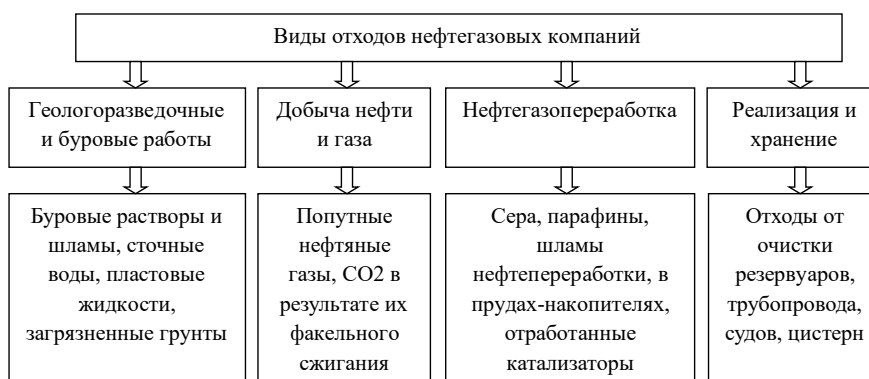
Виды отходов нефтегазовых компаний

Геологоразведочные и буровые работы

Буровые растворы и шламы, сточные воды, пластовые жидкости, загрязненные грунты

Добыча нефти и газа

Попутные нефтяные газы, CO2 в результате их факельного сжигания

Нефтегазопереработка

Сера, парафины, шламы нефтепереработки, в прудах-накопителях, отработанные катализаторы

Реализация и хранение

Отходы от очистки резервуаров, трубопровода, судов, цистерн